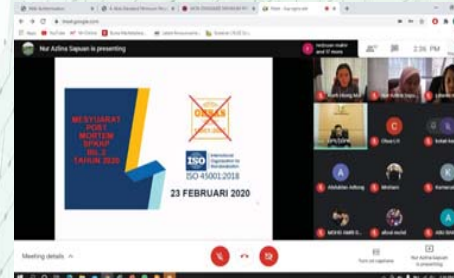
meet.google.com

Nur Azlina Sapuan is presenting

2:26 PM

MESYUARAT POST MORTEM SPKKP BIL. 2 TAHUN 2020

OHSAS

ISO

ISO 45001:2018

23 FEBRUARI 2020

Chua L.S

Abdullah

Meeting details

Turn on captions

Nur Azlina Sapuan is presenting